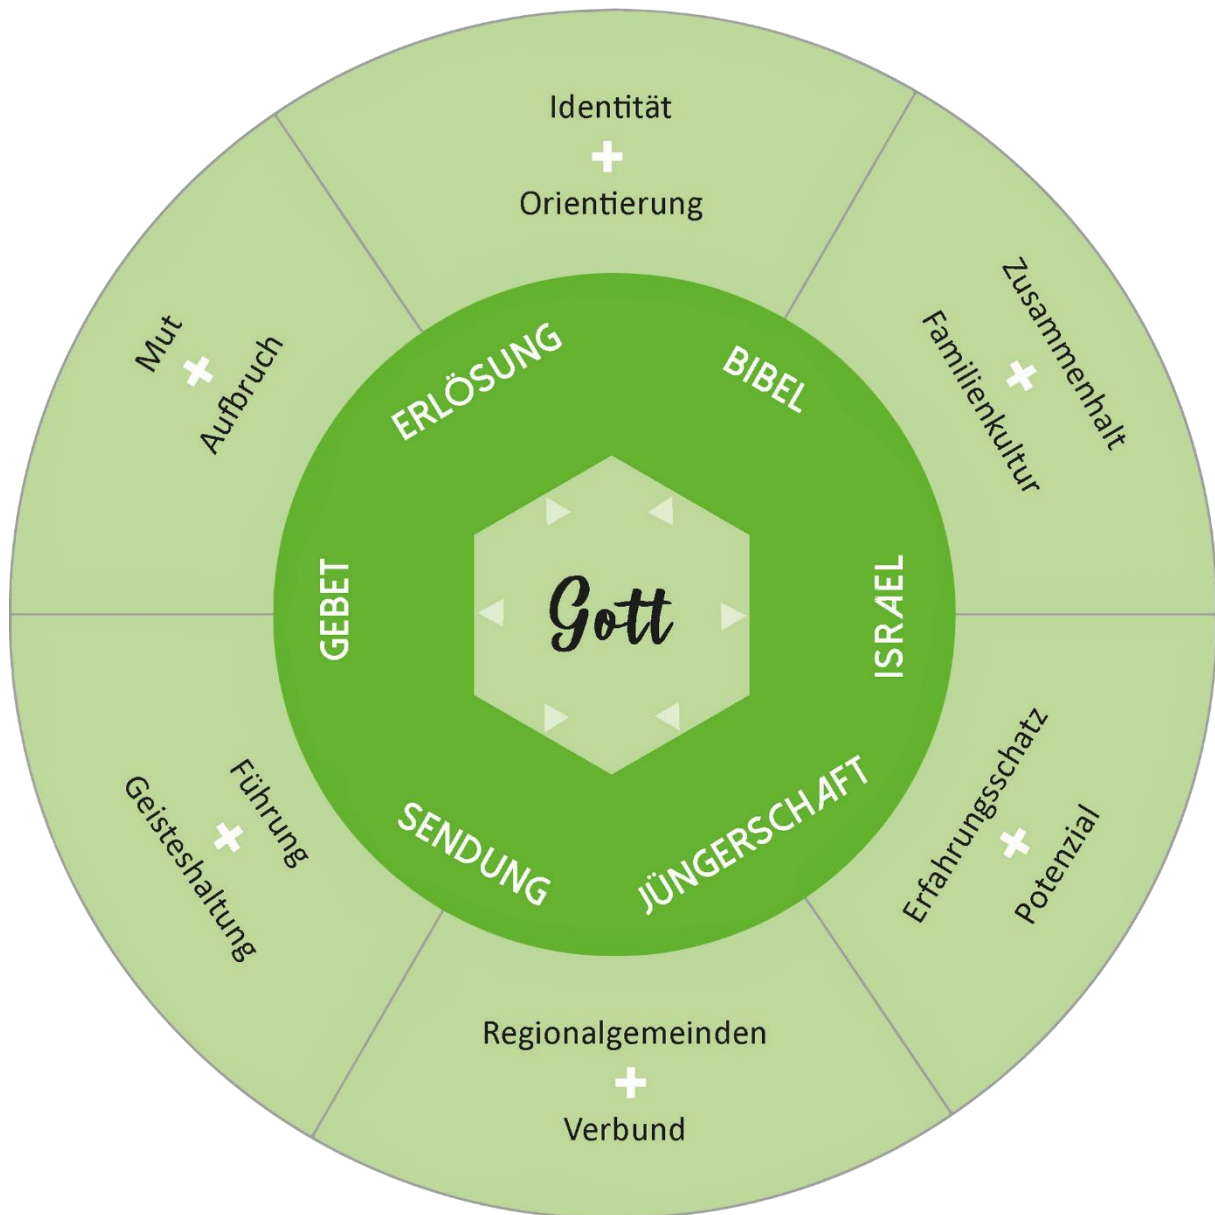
Identität
+
Orientierung

Zusammenhalt
+
Familienkultur

Erfahrungsschatz
+
Potenzial

Regionalgemeinden
+
Verbund

Führung
+
Geisteshaltung

Mut
+
Aufbruch

ERLÖSUNG

BIBEL

ISRAEL

JÜNGERSCHAFT

SENDUNG

GEBET

Gott